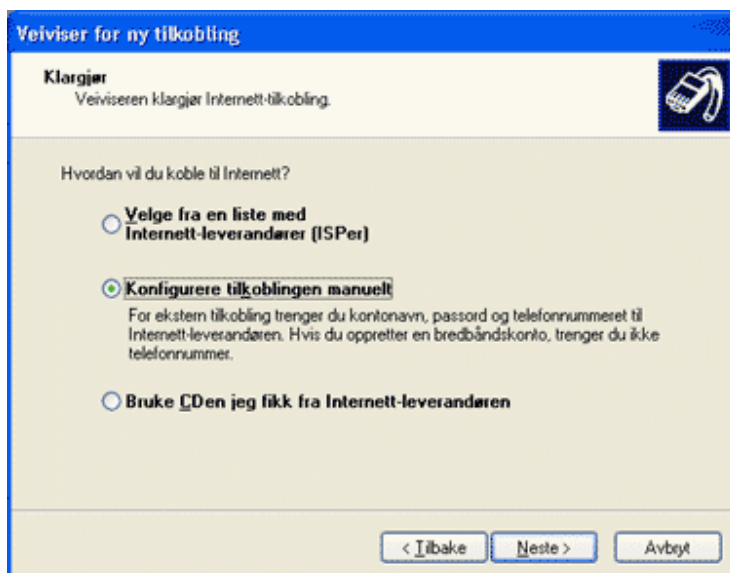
Veiviser for ny tilkobling

Klargjør
Veiviseren klargjør Internett-tilkobling.

Hvordan vil du koble til Internett?

Velge fra en liste med Internett-leverandører (ISPer)

Konfigurere tilkoblingen manuelt
For ekstern tilkobling trenger du kontonavn, passord og telefonnummeret til Internett-leverandøren. Hvis du oppretter en bredbåndskonto, trenger du ikke telefonnummer.

Bruke CDen jeg fikk fra Internett-leverandøren

< Tilbake
Neste >
Avbryt